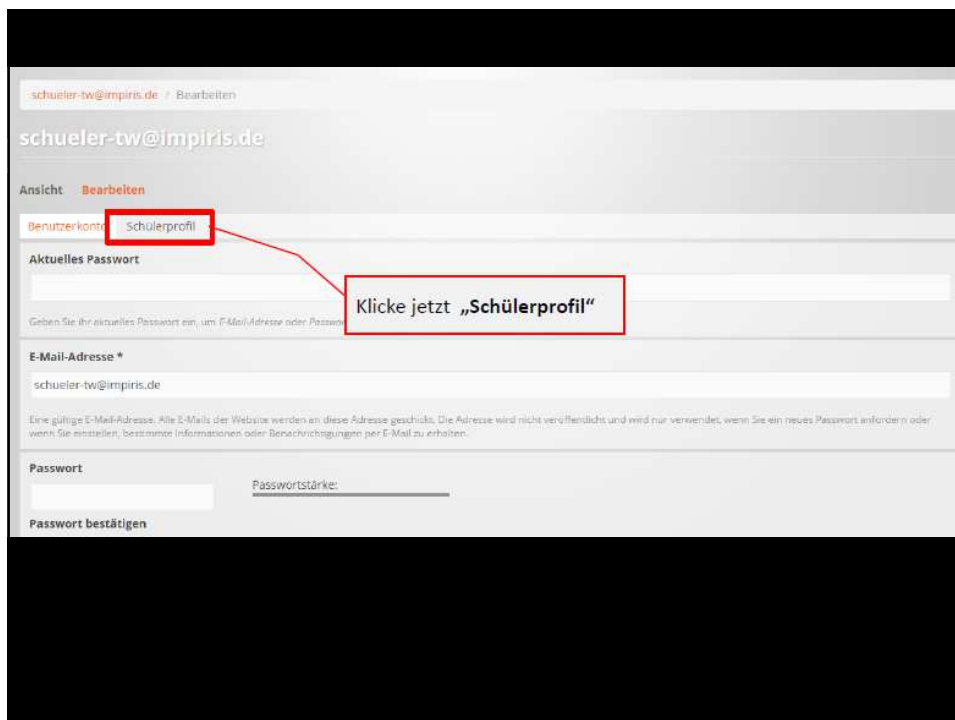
schueler-tw@impiris.de / Bearbeiten

schueler-tw@impiris.de

Ansicht Bearbeiten

Benutzerkonto Schülerprofil

Aktuelles Passwort

Klicke jetzt „Schülerprofil“

Geben Sie Ihr aktuelles Passwort ein, um E-Mail-Adresse oder Passwo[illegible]

E-Mail-Adresse *

schueler-tw@impiris.de

Eine gültige E-Mail-Adresse. Alle E-Mails der Website werden an diese Adresse geschickt. Die Adresse wird nicht veröffentlicht und wird nur verwendet, wenn Sie ein neues Passwort anfordern oder wenn Sie einstellen, bestimmte Informationen oder Benachrichtigungen per E-Mail zu erhalten.

Passwort

Passwortstärke:

Passwort bestätigen